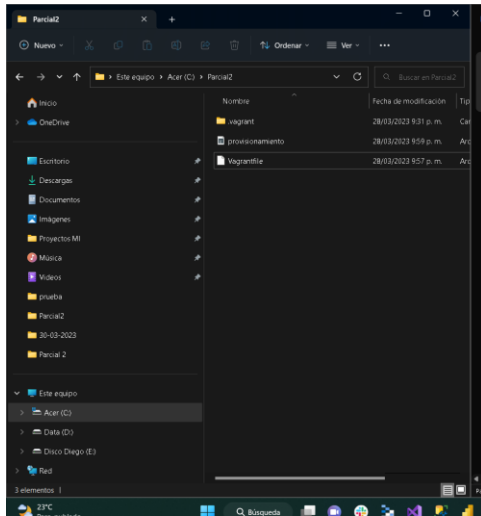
Parcial2

Nuevo

Ordenar

Ver

...

Este equipo > Acer (C:) > Parcial2

Buscar en Parcial2

Inicio

OneDrive

Escritorio

Descargas

Documentos

Imágenes

Proyectos MI

Música

Videos

prueba

Parcial2

30-03-2023

Parcial 2

Este equipo

Acer (C:)

Data (D:)

Disco Diego (E:)

Red

| Nombre | Fecha de modificación | Tip |
|---|---|---|
| .vagrant | 28/03/2023 9:31 p. m. | Car |
| provisionamiento | 28/03/2023 9:59 p. m. | Arc |
| Vagrantfile | 28/03/2023 9:57 p. m. | Arc |

3 elementos

23°C

Búsqueda